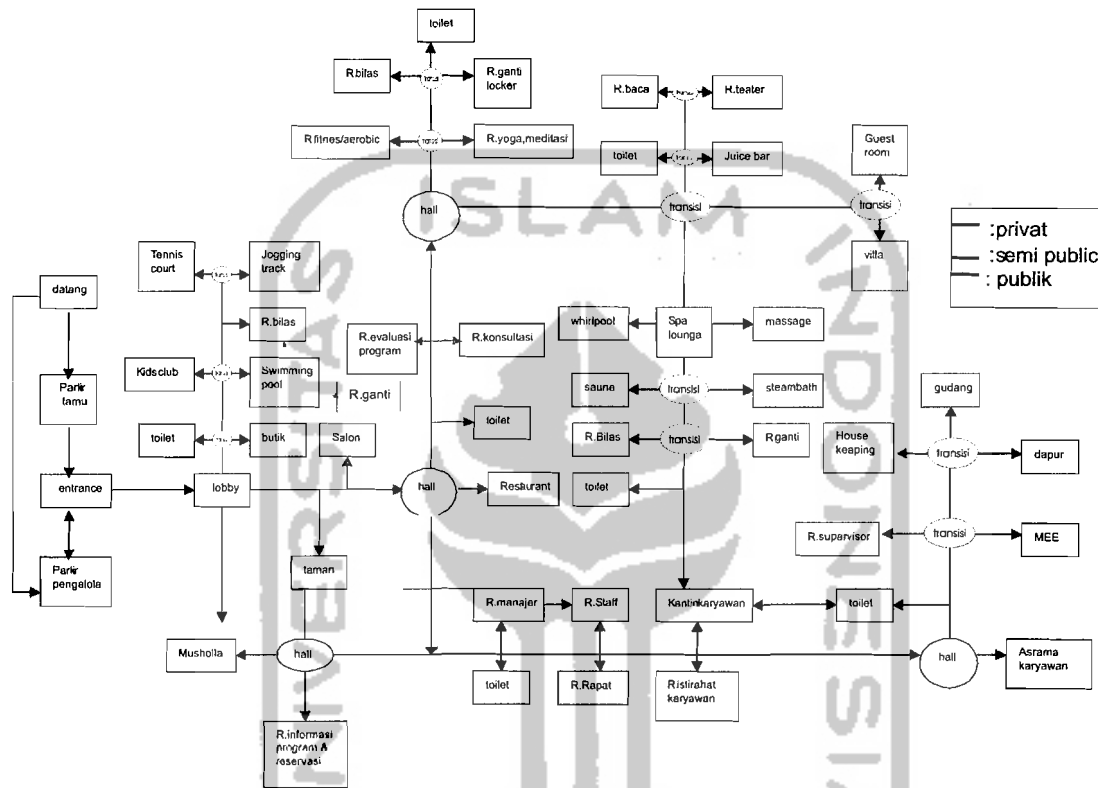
toilet

R.bilas

transisi

R.ganti locker

R fitnes/aerobic

transisi

R.yoga,meditasi

R.baca

transisi

R.teater

toilet

transisi

Juice bar

Guest room

hall

transisi

transisi

:privat
:semi public
: publik

villa

Tennis court

transisi

Jogging track

datang

R.bilas

R.evaluasi program

R.konsultasi

whirlpool

Spa lounga

massage

Kidsclub

transisi

Swimming pool

R.ganti

Parkir tamu

sauna

transisi

steambath

gudang

toilet

transisi

butik

Salon

toilet

R.Bilas

transisi

Rganti

House keaping

transisi

dapur

entrance

lobby

hall

Resaurant

toilet

R.supervisor

transisi

MEE

Parkir pengelola

taman

R.manajer

R.Staff

Kantinkaryawan

toilet

Musholla

hall

hall

Asrama karyawan

toilet

R.Rapat

R.istirahat karyawan

R.informasi program & reservasi